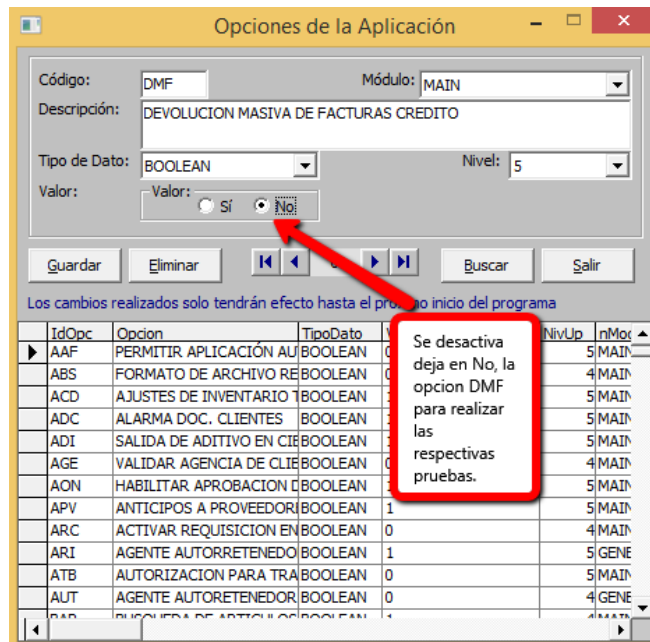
Opciones de la Aplicación

Código: DMF
Módulo: MAIN
Descripción: DEVOLUCION MASIVA DE FACTURAS CREDITO
Tipo de Dato: BOOLEAN
Nivel: 5
Valor:
Valor:
Sí
No

Guardar
Eliminar
Buscar
Salir

Los cambios realizados solo tendrán efecto hasta el pro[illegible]o inicio del programa

Se desactiva deja en No, la opcion DMF para realizar las respectivas pruebas.

| IdOpc | Opcion | TipoDato | V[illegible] | NivUp | nMo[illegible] |
|---|---|---|---|---|---|
| AAF | PERMITIR APLICACIÓN AU | BOOLEAN | 0 | 5 | MAIN |
| ABS | FORMATO DE ARCHIVO RE | BOOLEAN | 0 | 4 | MAIN |
| ACD | AJUSTES DE INVENTARIO | BOOLEAN | 1 | 5 | MAIN |
| ADC | ALARMA DOC. CLIENTES | BOOLEAN | 1 | 5 | MAIN |
| ADI | SALIDA DE ADITIVO EN CIE | BOOLEAN | 1 | 5 | MAIN |
| AGE | VALIDAR AGENCIA DE CLIE | BOOLEAN | 1 | 4 | MAIN |
| AON | HABILITAR APROBACION D | BOOLEAN | 1 | 5 | MAIN |
| APV | ANTICIPOS A PROVEEDOR | BOOLEAN | 1 | 5 | MAIN |
| ARC | ACTIVAR REQUISICION EN | BOOLEAN | 0 | 4 | MAIN |
| ARI | AGENTE AUTORRETENEDO | BOOLEAN | 1 | 5 | GENE |
| ATB | AUTORIZACION PARA TRA | BOOLEAN | 0 | 5 | MAIN |
| AUT | AGENTE AUTORETENEDOR | BOOLEAN | 0 | 4 | GENE |
| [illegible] | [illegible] | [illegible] | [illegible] | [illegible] | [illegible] |